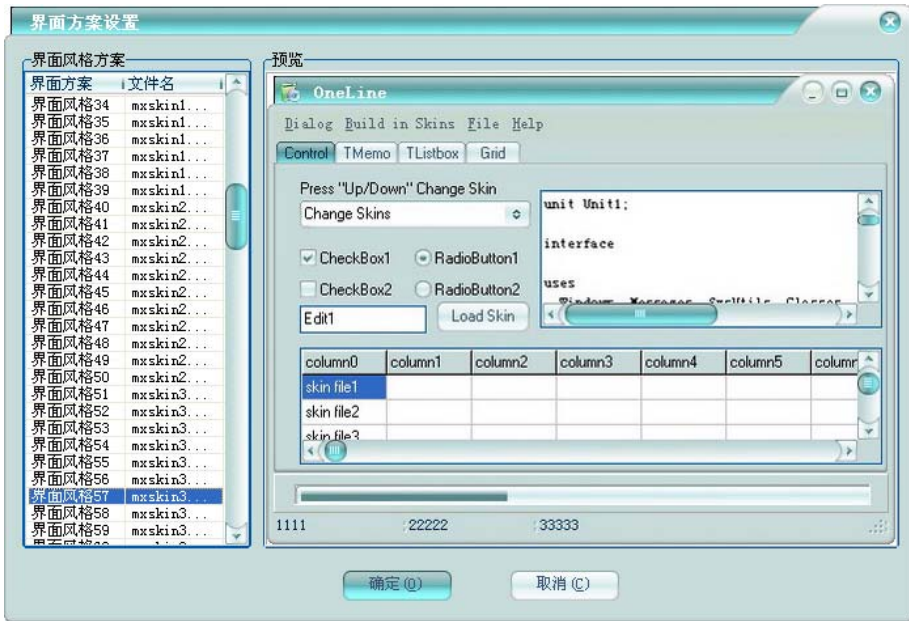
界面方案设置

界面风格方案

| 界面方案 | 文件名 |
|---|---|
| 界面风格34 | mxskin1... |
| 界面风格35 | mxskin1... |
| 界面风格36 | mxskin1... |
| 界面风格37 | mxskin1... |
| 界面风格38 | mxskin1... |
| 界面风格39 | mxskin1... |
| 界面风格40 | mxskin2... |
| 界面风格41 | mxskin2... |
| 界面风格42 | mxskin2... |
| 界面风格43 | mxskin2... |
| 界面风格44 | mxskin2... |
| 界面风格45 | mxskin2... |
| 界面风格46 | mxskin2... |
| 界面风格47 | mxskin2... |
| 界面风格48 | mxskin2... |
| 界面风格49 | mxskin2... |
| 界面风格50 | mxskin2... |
| 界面风格51 | mxskin3... |
| 界面风格52 | mxskin3... |
| 界面风格53 | mxskin3... |
| 界面风格54 | mxskin3... |
| 界面风格55 | mxskin3... |
| 界面风格56 | mxskin3... |
| 界面风格57 | mxskin3... |
| 界面风格58 | mxskin3... |
| 界面风格59 | mxskin3... |

预览

OneLine

Dialog Build in Skins File Help

Control TMemo TListbox Grid

Press "Up/Down" Change Skin

Change Skins

CheckBox1 RadioButton1

CheckBox2 RadioButton2

Edit1 Load Skin

unit Unit1;

interface

uses

| column0 | column1 | column2 | column3 | column4 | column5 | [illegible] |
|---|---|---|---|---|---|---|
| skin file1 | | | | | | |
| skin file2 | | | | | | |
| skin file3 | | | | | | |

1111 22222 33333

确定(O) 取消(C)